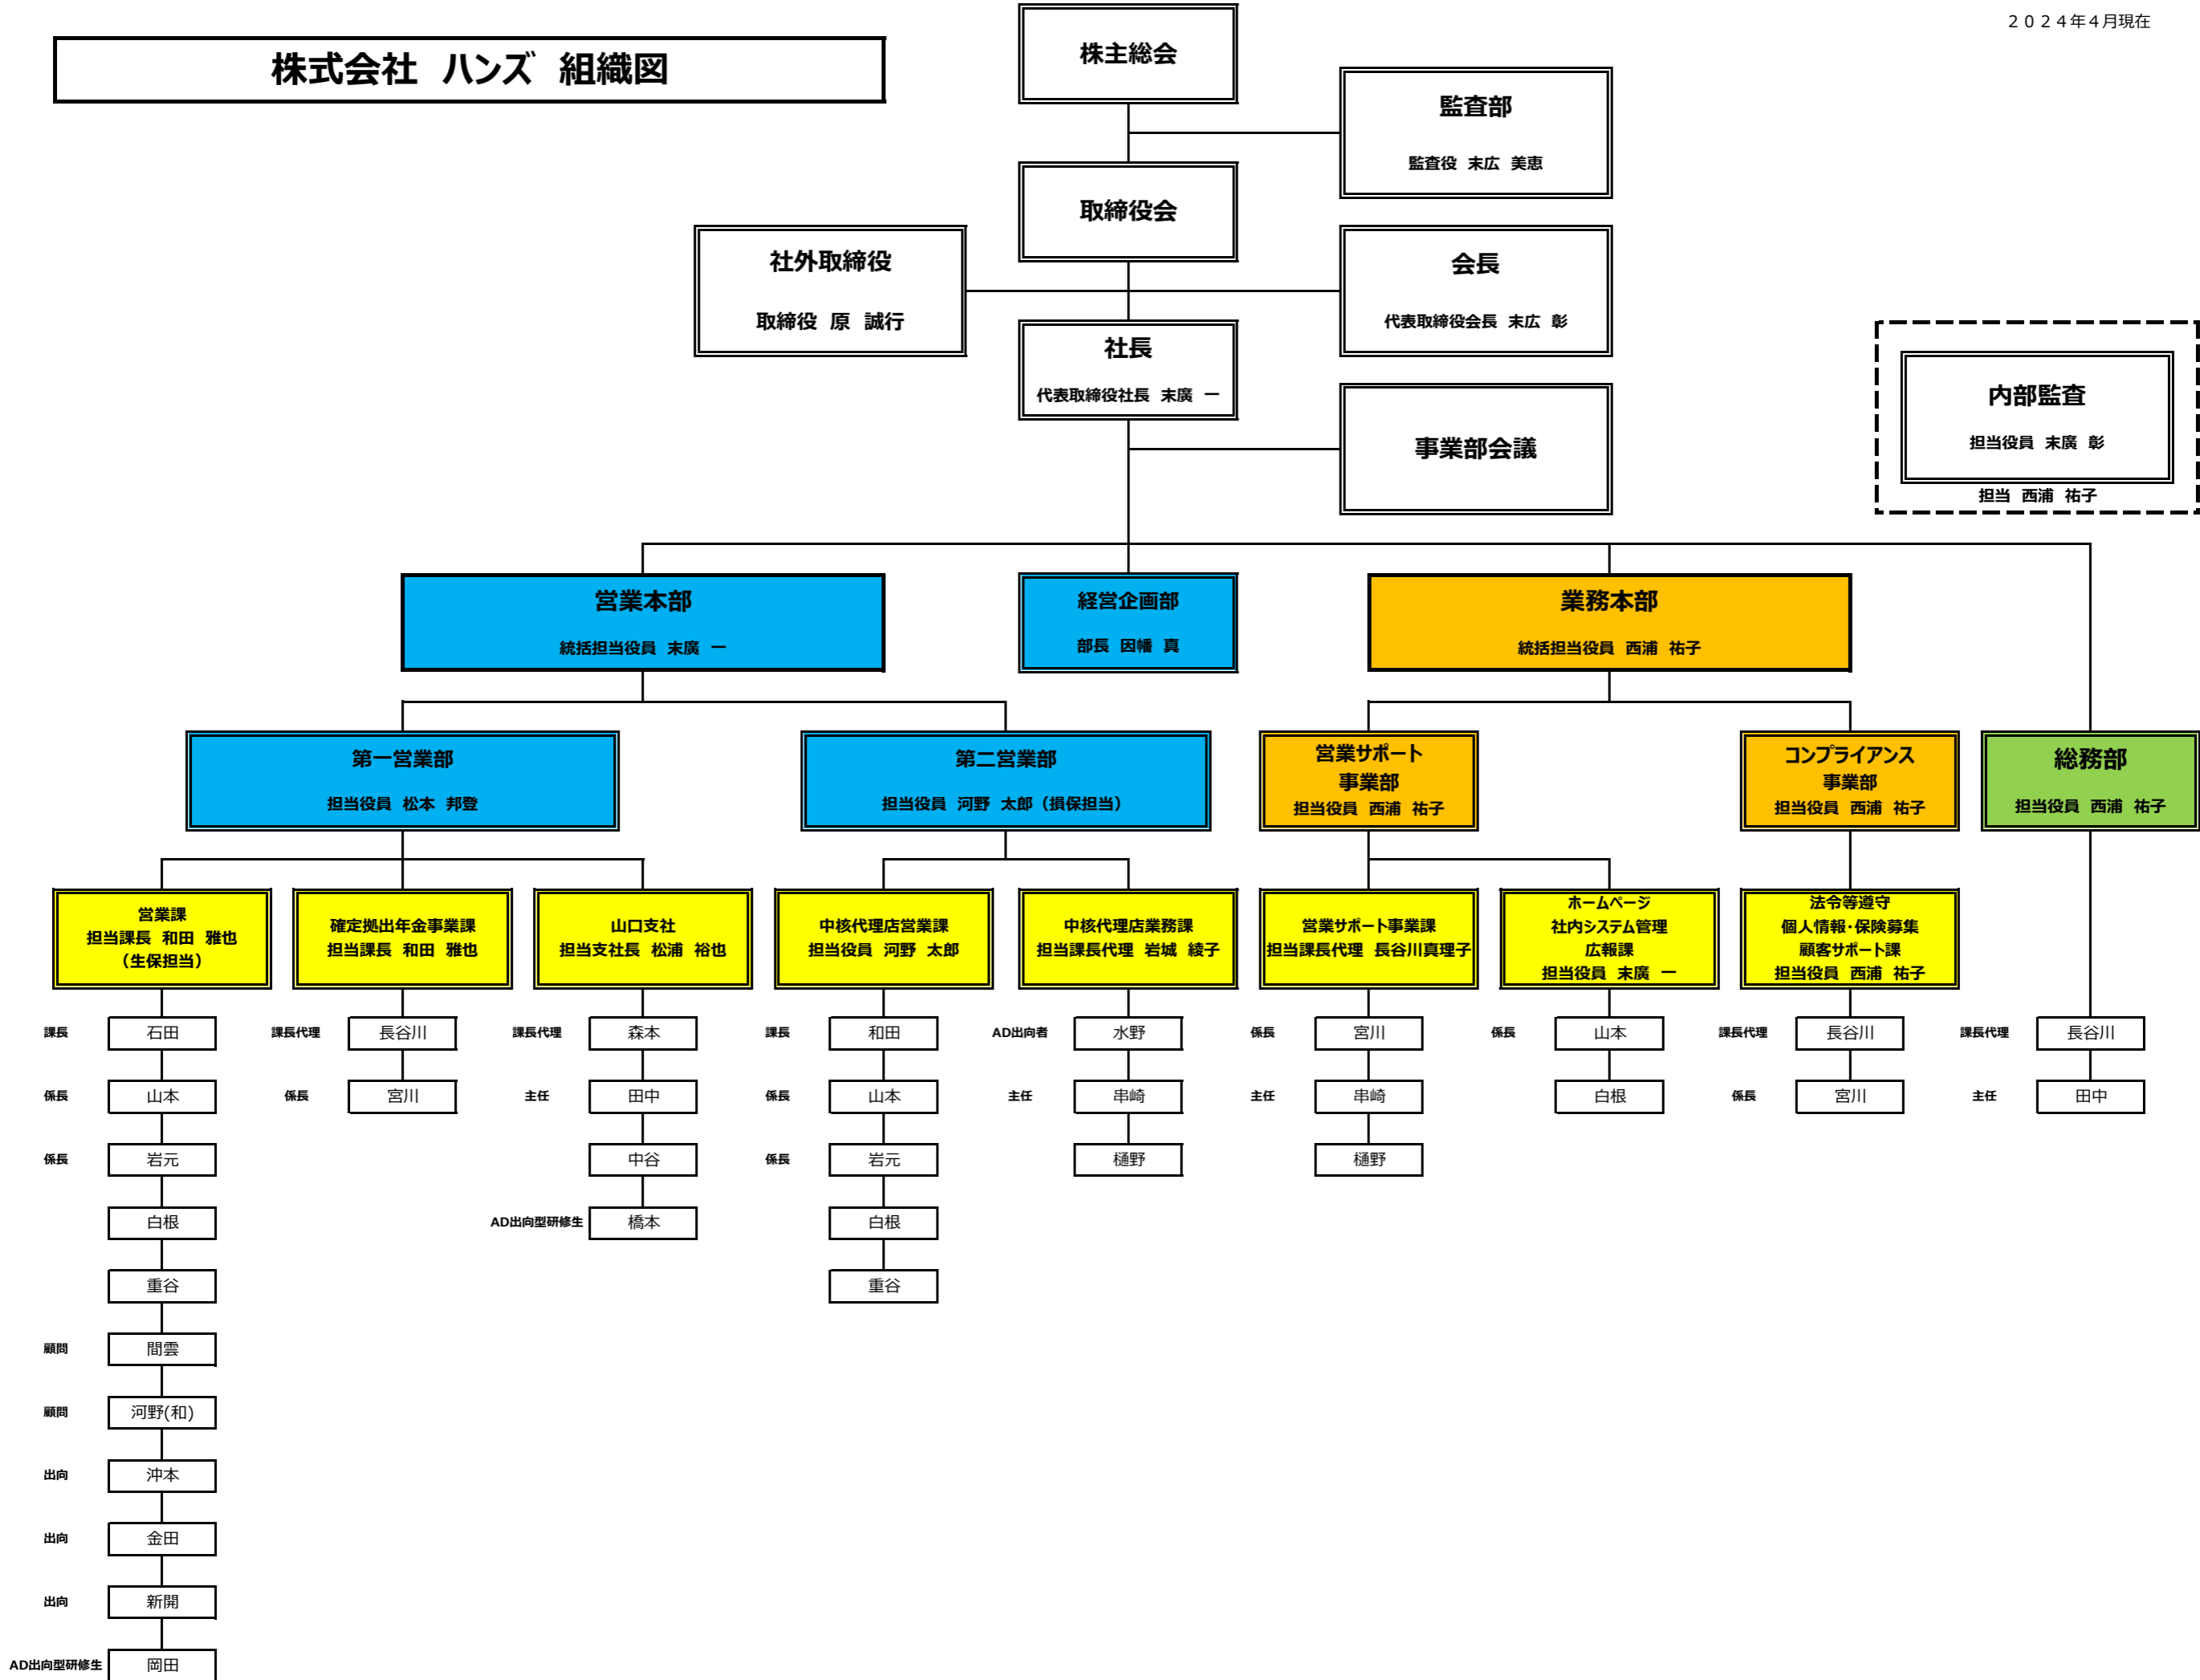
株式会社　ハンズ　組織図

２０２４年４月現在

株主総会

監査部
監査役　末広　美恵

取締役会

社外取締役
取締役　原　誠行

会長
代表取締役会長　末広　彰

社長
代表取締役社長　末廣　一

事業部会議

内部監査
担当役員　末廣　彰
担当　西浦　祐子

営業本部
統括担当役員　末廣　一

経営企画部
部長　因幡　真

業務本部
統括担当役員　西浦　祐子

第一営業部
担当役員　松本　邦登

第二営業部
担当役員　河野　太郎（損保担当）

営業サポート事業部
担当役員　西浦　祐子

コンプライアンス事業部
担当役員　西浦　祐子

総務部
担当役員　西浦　祐子

営業課
担当課長　和田　雅也
（生保担当）
課長　石田
係長　山本
係長　岩元
白根
重谷
顧問　間雲
顧問　河野(和)
出向　沖本
出向　金田
出向　新開
AD出向型研修生　岡田

確定拠出年金事業課
担当課長　和田　雅也
課長代理　長谷川
係長　宮川

山口支社
担当支社長　松浦　裕也
課長代理　森本
主任　田中
中谷
AD出向型研修生　橋本

中核代理店営業課
担当役員　河野　太郎
課長　和田
係長　山本
係長　岩元
白根
重谷

中核代理店業務課
担当課長代理　岩城　綾子
AD出向者　水野
主任　串崎
樋野

営業サポート事業課
担当課長代理　長谷川真理子
係長　宮川
主任　串崎
樋野

ホームページ
社内システム管理
広報課
担当役員　末廣　一
係長　山本
白根

法令等遵守
個人情報・保険募集
顧客サポート課
担当役員　西浦　祐子
課長代理　長谷川
係長　宮川

課長代理　長谷川
主任　田中